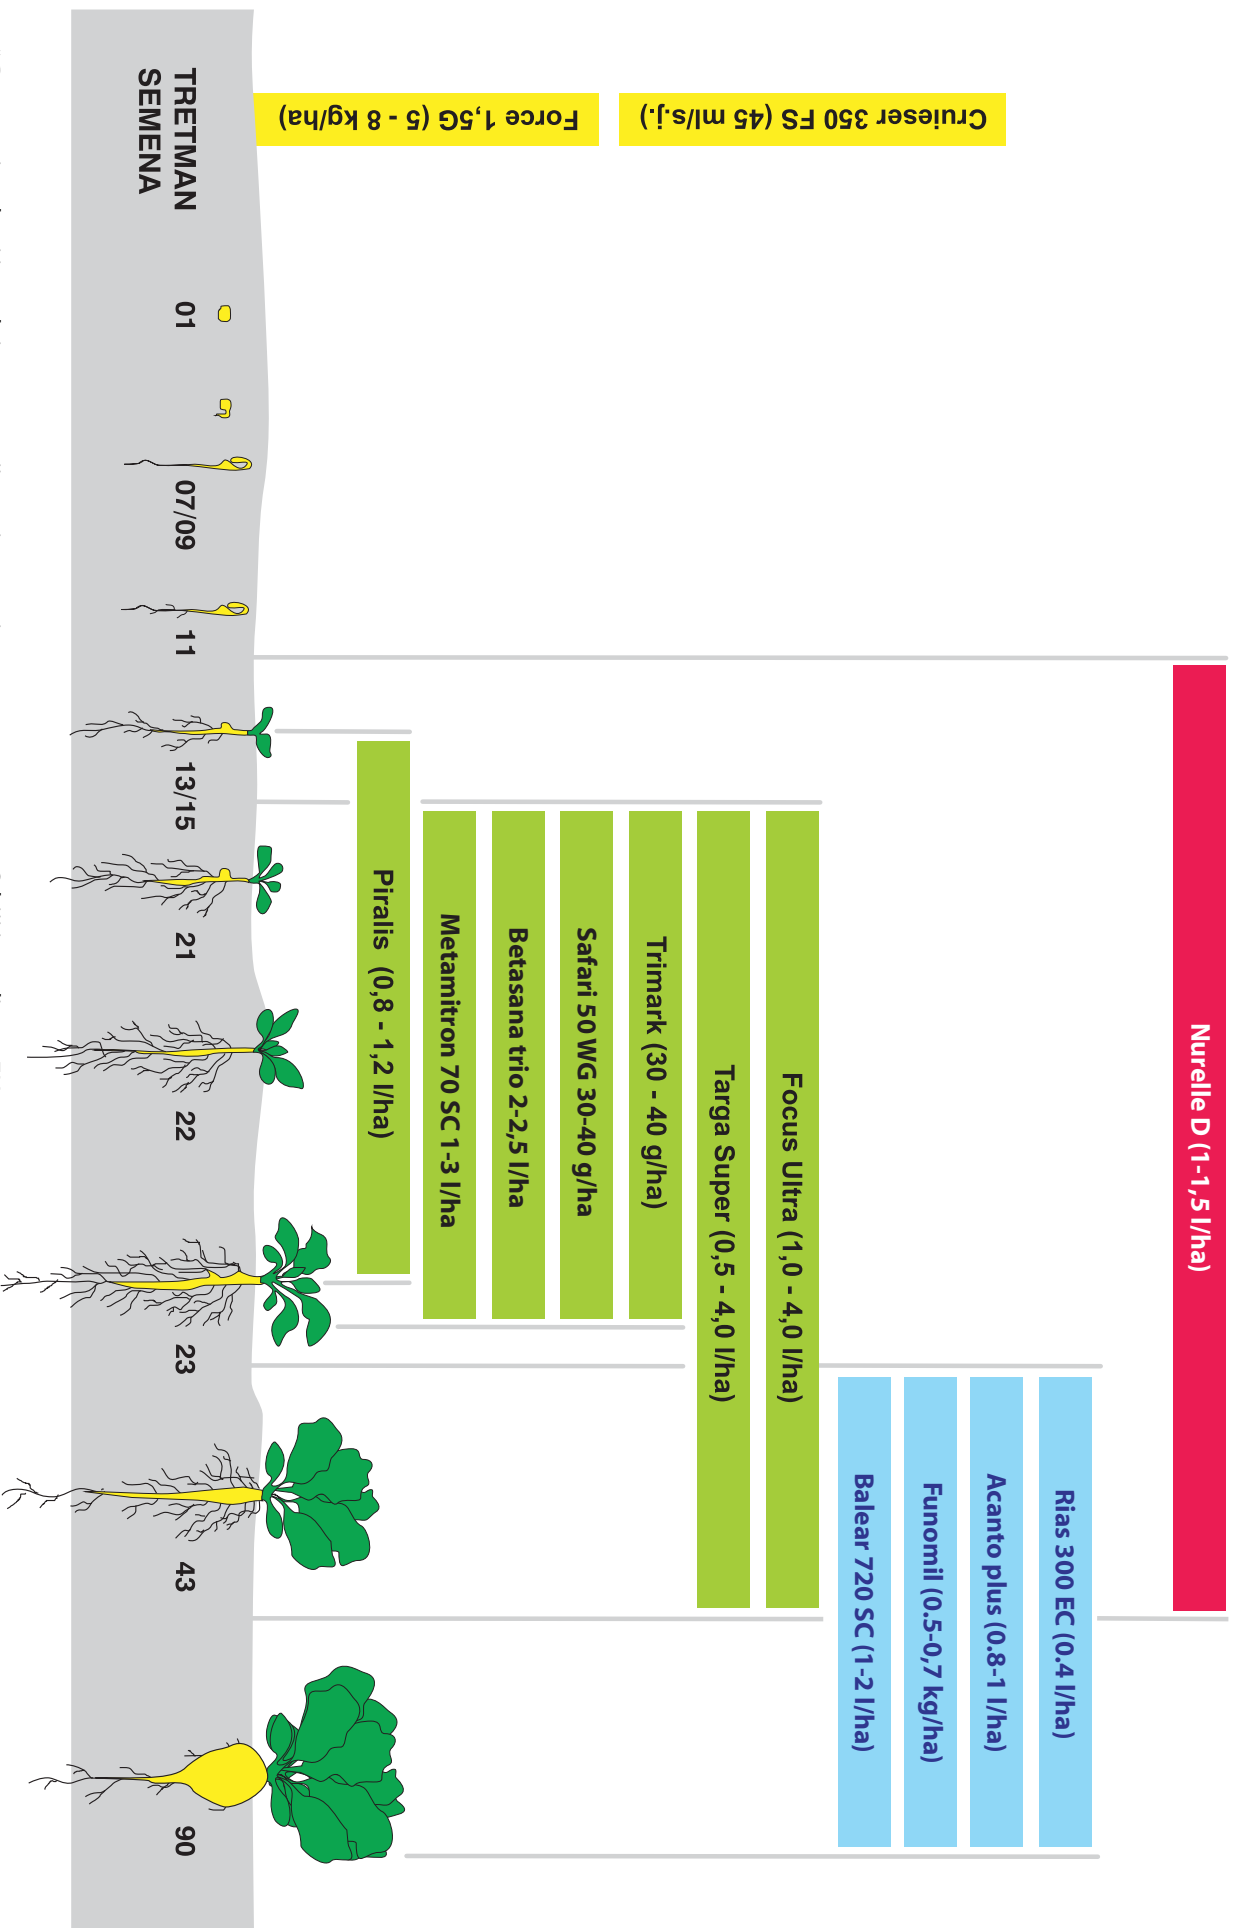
TRETMAN SEMENA

Force 1,5G (5 - 8 kg/ha)

Cruiser 350 FS (45 ml/s.j.)

01

07/09

11

13/15

21

22

23

43

90

Piralis (0,8 - 1,2 l/ha)

Metamitron 70 SC 1-3 l/ha

Betasana trio 2-2,5 l/ha

Safari 50 WG 30-40 g/ha

Trimark (30 - 40 g/ha)

Targa Super (0,5 - 4,0 l/ha)

Focus Ultra (1,0 - 4,0 l/ha)

Nurelle D (1-1,5 l/ha)

Balear 720 SC (1-2 l/ha)

Funomil (0.5-0,7 kg/ha)

Acanto plus (0.8-1 l/ha)

Rias 300 EC (0.4 l/ha)